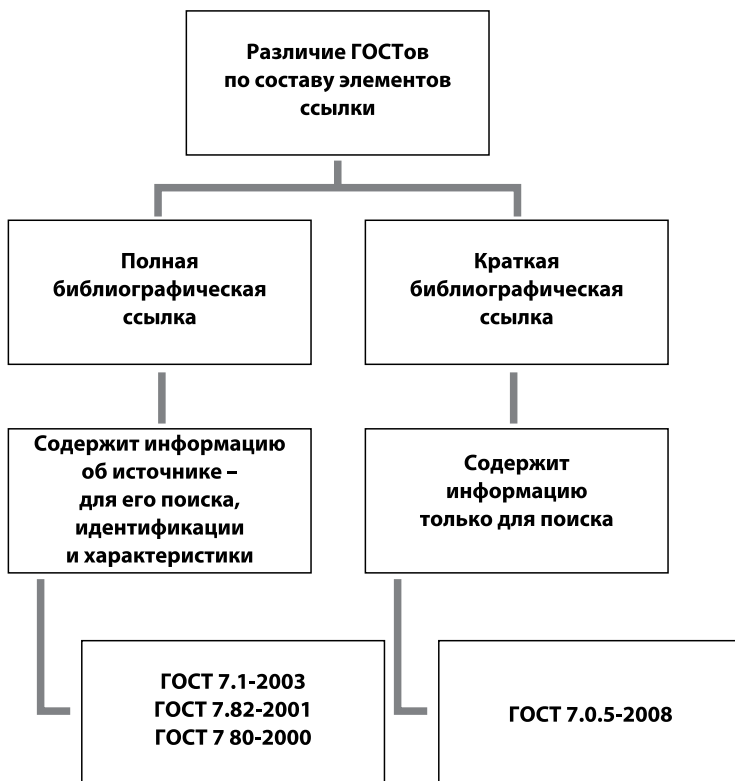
Различие ГОСТов по составу элементов ссылки

Полная библиографическая ссылка

Содержит информацию об источнике – для его поиска, идентификации и характеристики

ГОСТ 7.1-2003
ГОСТ 7.82-2001
ГОСТ 7 80-2000

Краткая библиографическая ссылка

Содержит информацию только для поиска

ГОСТ 7.0.5-2008